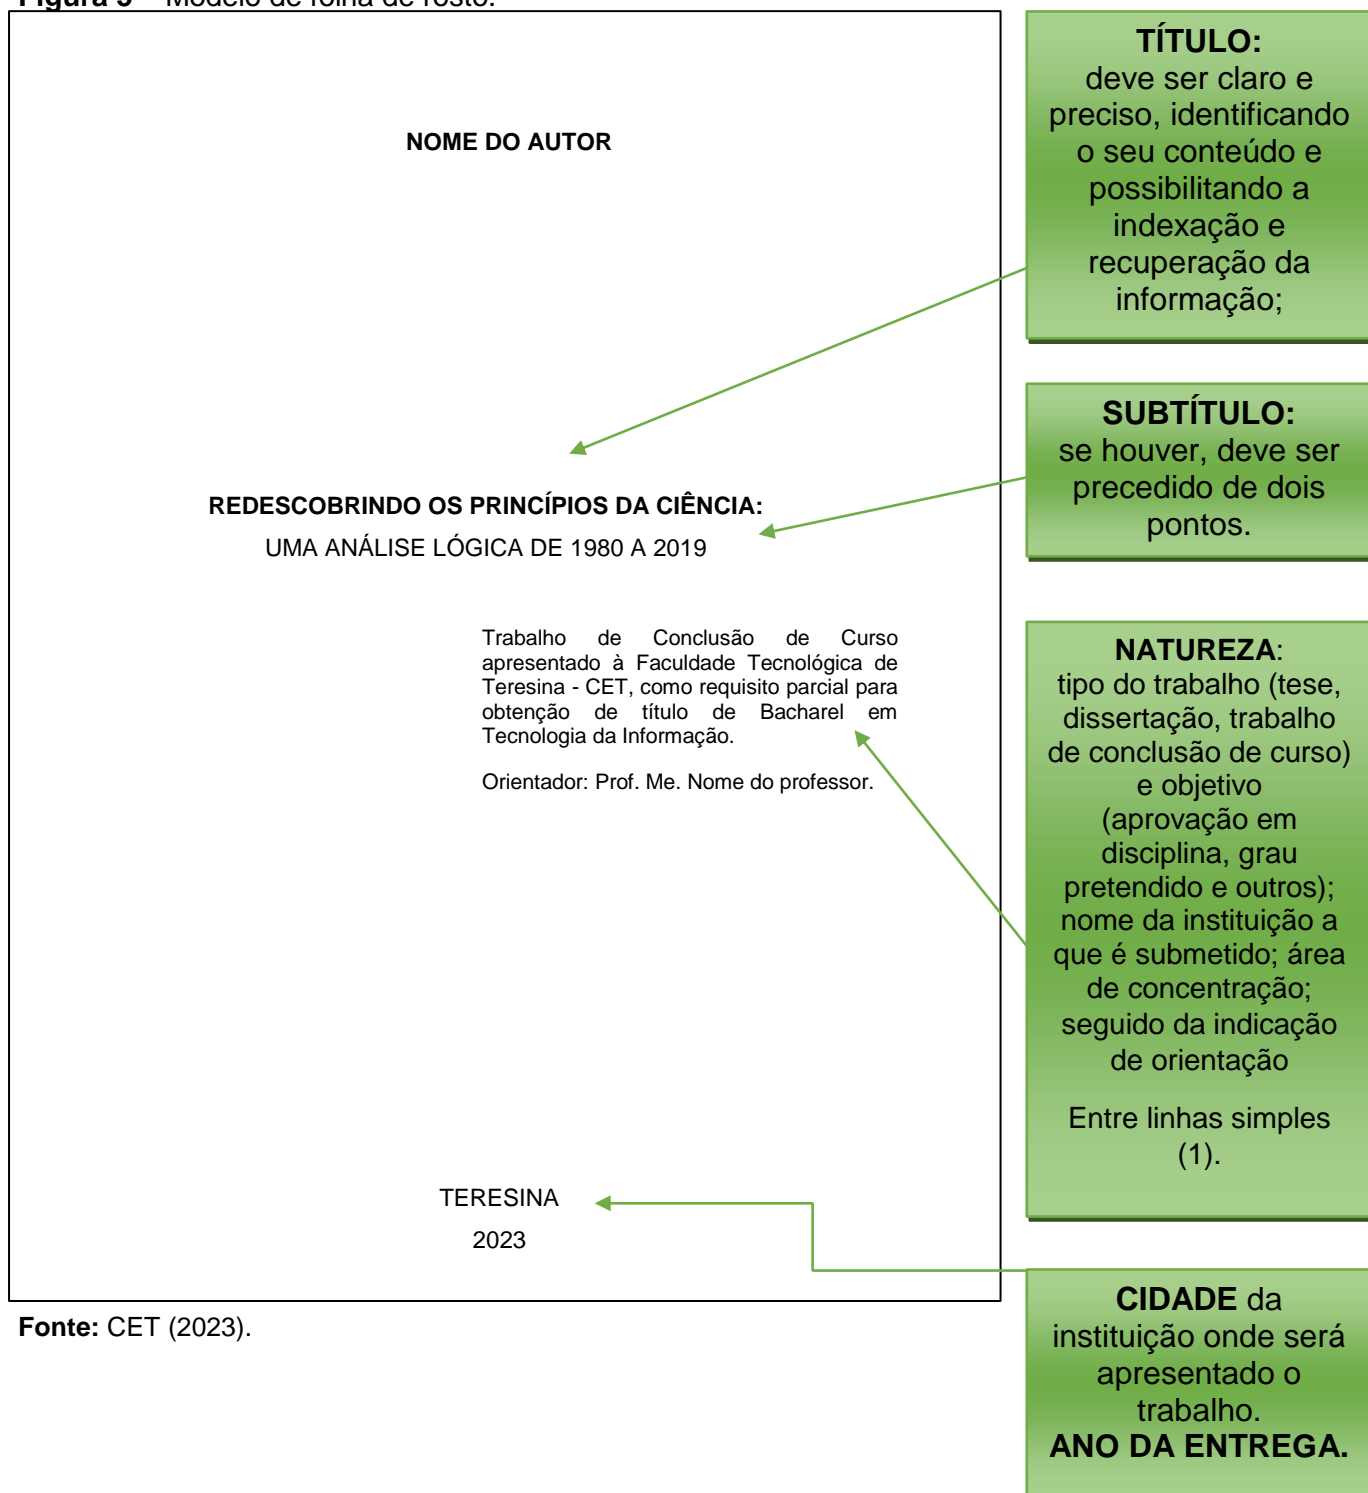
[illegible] – Modelo de folha de rosto.

NOME DO AUTOR

REDESCOBRINDO OS PRINCÍPIOS DA CIÊNCIA:

UMA ANÁLISE LÓGICA DE 1980 A 2019

Trabalho de Conclusão de Curso apresentado à Faculdade Tecnológica de Teresina - CET, como requisito parcial para obtenção de título de Bacharel em Tecnologia da Informação.

Orientador: Prof. Me. Nome do professor.

TERESINA

2023

Fonte: CET (2023).

TÍTULO:
deve ser claro e preciso, identificando o seu conteúdo e possibilitando a indexação e recuperação da informação;

SUBTÍTULO:
se houver, deve ser precedido de dois pontos.

NATUREZA:
tipo do trabalho (tese, dissertação, trabalho de conclusão de curso) e objetivo (aprovação em disciplina, grau pretendido e outros); nome da instituição a que é submetido; área de concentração; seguido da indicação de orientação

Entre linhas simples (1).

CIDADE da instituição onde será apresentado o trabalho.
ANO DA ENTREGA.